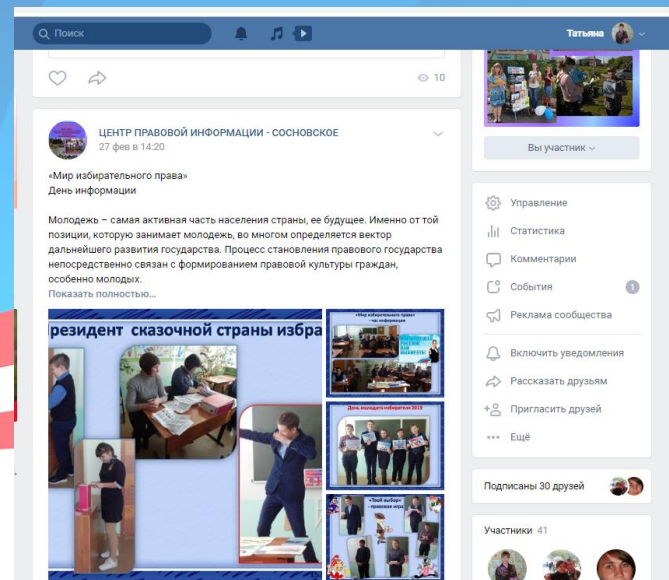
Поиск

Татьяна

10

ЦЕНТР ПРАВОВОЙ ИНФОРМАЦИИ - СОСНОВСКОЕ
27 фев в 14:20

«Мир избирательного права»
День информации

Молодежь – самая активная часть населения страны, ее будущее. Именно от той позиции, которую занимает молодежь, во многом определяется вектор дальнейшего развития государства. Процесс становления правового государства непосредственно связан с формированием правовой культуры граждан, особенно молодых.
Показать полностью...

президент сказочной страны избра

«Мир избирательного права» - час информации

День молодого избирателя 2019

«Твой выбор» - правовая игра

Вы участник

Управление
Статистика
Комментарии
События 1
Реклама сообщества
Включить уведомления
Рассказать друзьям
Пригласить друзей
Ещё

Подписаны 30 друзей

Участники 41